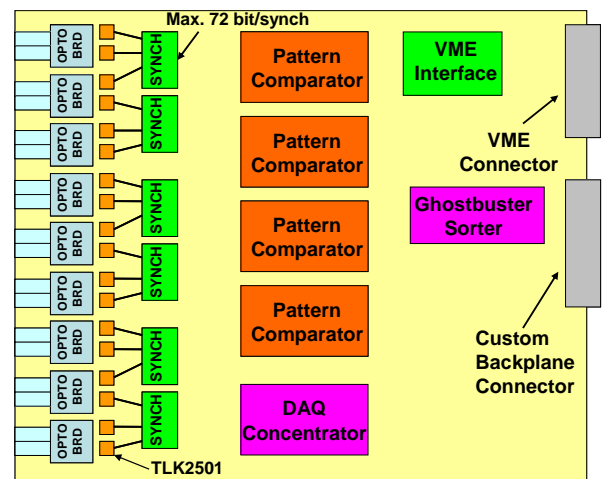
Max. 72 bit/synch

OPTO BRD
OPTO BRD
OPTO BRD
OPTO BRD
OPTO BRD
OPTO BRD
OPTO BRD
OPTO BRD
OPTO BRD

SYNCH
SYNCH
SYNCH
SYNCH
SYNCH
SYNCH

TLK2501

Pattern Comparator

Pattern Comparator

Pattern Comparator

Pattern Comparator

DAQ Concentrator

VME Interface

VME Connector

Ghostbuster Sorter

Custom Backplane Connector